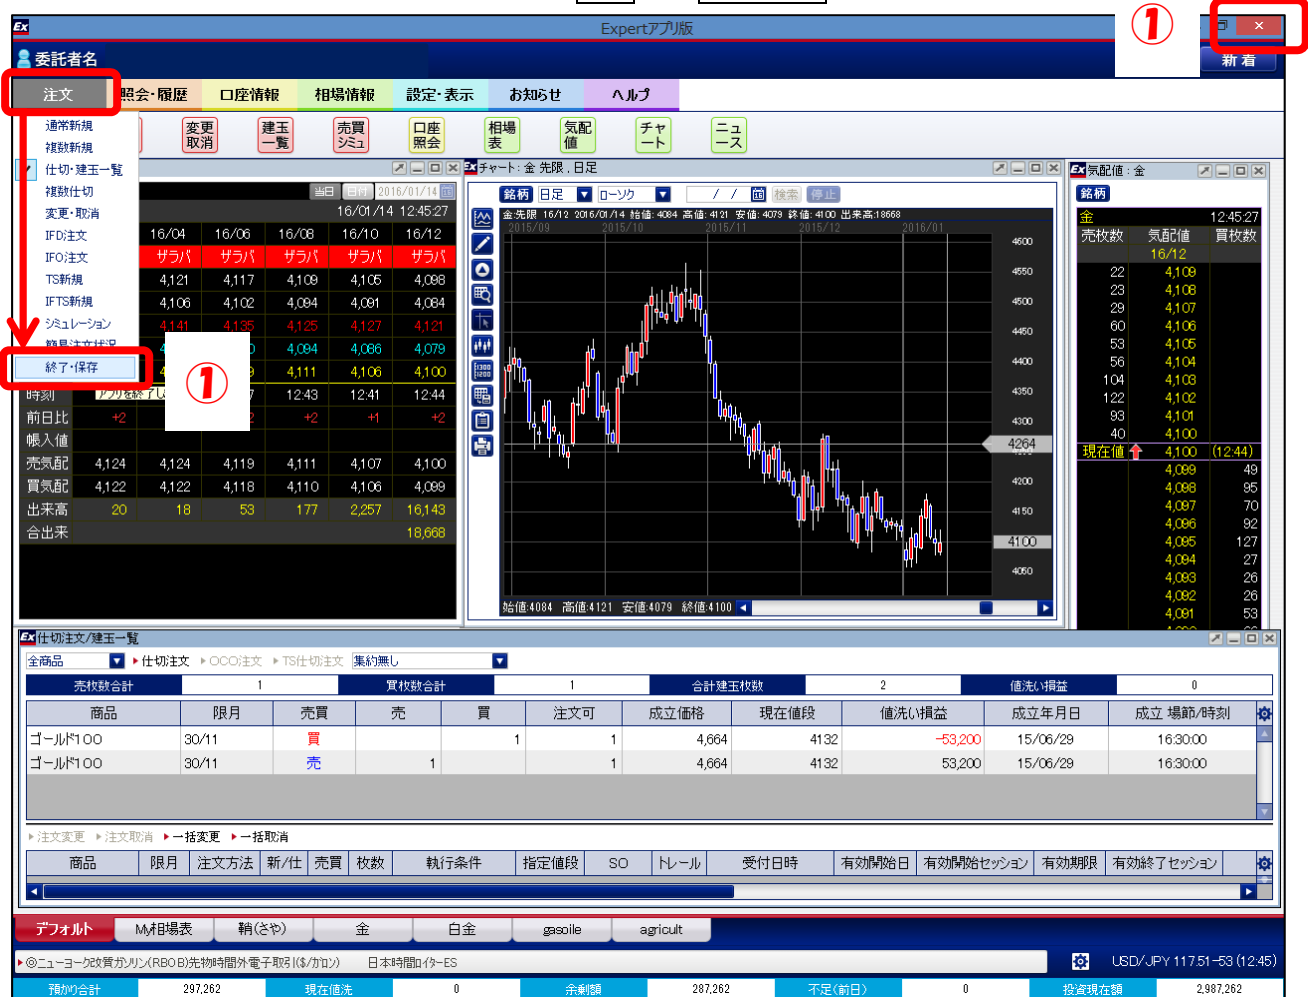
Expertアプリ版

①

委託者名

新着

注文 照会・履歴 口座情報 相場情報 設定・表示 お知らせ ヘルプ

通常新規
複数新規
仕切・建玉一覧
複数仕切
変更・取消
IFD注文
IFO注文
TS新規
IFTS新規
シミュレーション
簡易注文状況
終了・保存

①

変更取消 建玉一覧 売買シミュ 口座照会 相場表 気配値 チャート ニュース

当日 日付 2016/01/14
16/01/14 12:45:27

| | 16/04 | 16/06 | 16/08 | 16/10 | 16/12 |
|---|---|---|---|---|---|
| | ザラバ | ザラバ | ザラバ | ザラバ | ザラバ |
| | 4,121 | 4,117 | 4,109 | 4,105 | 4,098 |
| | 4,106 | 4,102 | 4,094 | 4,091 | 4,084 |
| | 4,141 | 4,135 | 4,125 | 4,127 | 4,121 |
| | | | 4,094 | 4,086 | 4,079 |
| | | | 4,111 | 4,106 | 4,100 |
| 時刻 | | | 12:43 | 12:41 | 12:44 |
| 前日比 | +2 | | +2 | +1 | +2 |
| 帳入値 | | | | | |
| 売気配 | 4,124 | 4,124 | 4,119 | 4,111 | 4,107 | 4,100 |
| 買気配 | 4,122 | 4,122 | 4,118 | 4,110 | 4,106 | 4,099 |
| 出来高 | 20 | 18 | 53 | 177 | 2,257 | 16,143 |
| 合出来 | | | | | | 18,668 |

アプリを終了し

チャート：金 先限，日足
銘柄 日足 ローソク / / 検索 停止
金:先限 16/12 2016/01/14 始値: 4084 高値: 4121 安値: 4079 終値: 4100 出来高:18668
2015/09 2015/10 2015/11 2015/12 2016/01
4600 4550 4500 4450 4400 4350 4300 4264 4200 4150 4100 4050
始値:4084 高値:4121 安値:4079 終値:4100

気配値：金
銘柄
金 12:45:27
売枚数 気配値 買枚数
16/12
22 4,109
23 4,108
29 4,107
60 4,106
53 4,105
56 4,104
104 4,103
122 4,102
93 4,101
40 4,100
現在値 4,100 (12:44)
4,099 49
4,098 95
4,097 70
4,096 92
4,095 127
4,094 27
4,093 26
4,092 26
4,091 53

仕切注文/建玉一覧
全商品 仕切注文 OCO注文 TS仕切注文 集約無し

| 売枚数合計 | 1 | 買枚数合計 | 1 | 合計建玉枚数 | 2 | 値洗い損益 | 0 |
|---|---|---|---|---|---|---|---|

| 商品 | 限月 | 売買 | 売 | 買 | 注文可 | 成立価格 | 現在値段 | 値洗い損益 | 成立年月日 | 成立 場節/時刻 |
|---|---|---|---|---|---|---|---|---|---|---|
| ゴールド100 | 30/11 | 買 | | 1 | 1 | 4,664 | 4132 | -53,200 | 15/06/29 | 16:30:00 |
| ゴールド100 | 30/11 | 売 | 1 | | 1 | 4,664 | 4132 | 53,200 | 15/06/29 | 16:30:00 |

注文変更 注文取消 一括変更 一括取消

| 商品 | 限月 | 注文方法 | 新/仕 | 売買 | 枚数 | 執行条件 | 指定値段 | SO | トレール | 受付日時 | 有効開始日 | 有効開始セッション | 有効期限 | 有効終了セッション |
|---|---|---|---|---|---|---|---|---|---|---|---|---|---|---|

デフォルト My相場表 鞘(さや) 金 白金 gasoile agricult

◎ニューヨーク改質ガソリン(RBOB)先物時間外電子取引($/ガロン) 日本時間1イターES
USD/JPY 117.51-53 (12:45)

| 預かり合計 | 297,262 | 現在値洗 | 0 | 余剰額 | 287,262 | 不足(前日) | 0 | 投資現在額 | 2,987,262 |
|---|---|---|---|---|---|---|---|---|---|